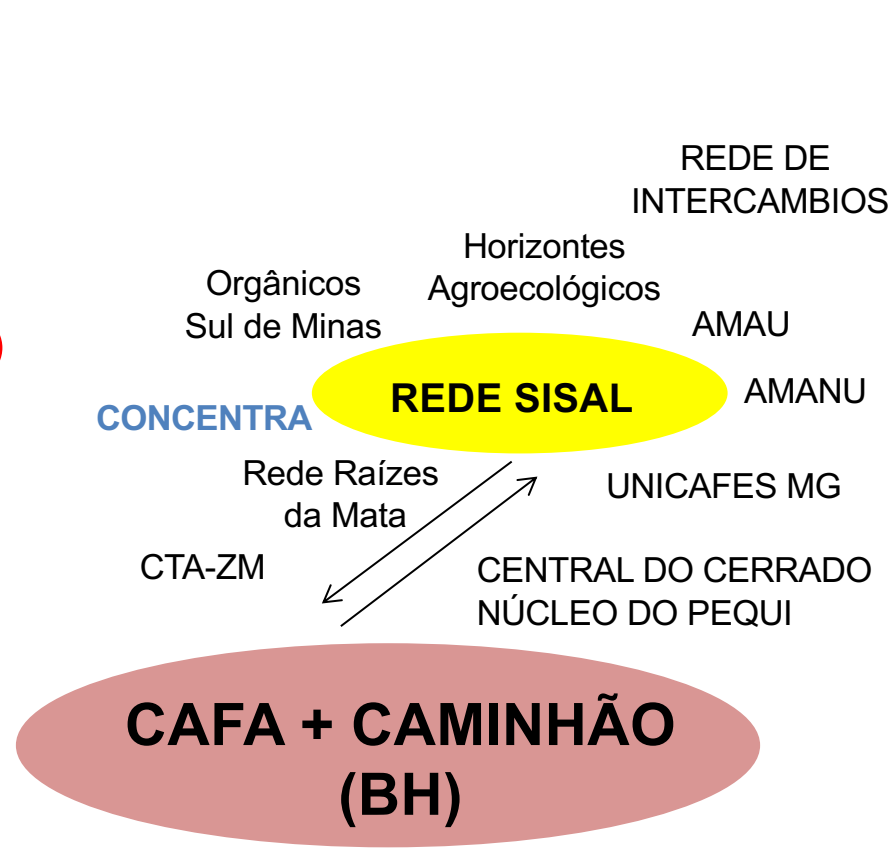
REDE DE INTERCAMBIOS

Horizontes Agroecológicos

Orgânicos Sul de Minas

AMAU

REDE SISAL

AMANU

CONCENTRA

Rede Raízes da Mata

UNICAFES MG

CTA-ZM

CENTRAL DO CERRADO
NÚCLEO DO PEQUI

CAFA + CAMINHÃO (BH)